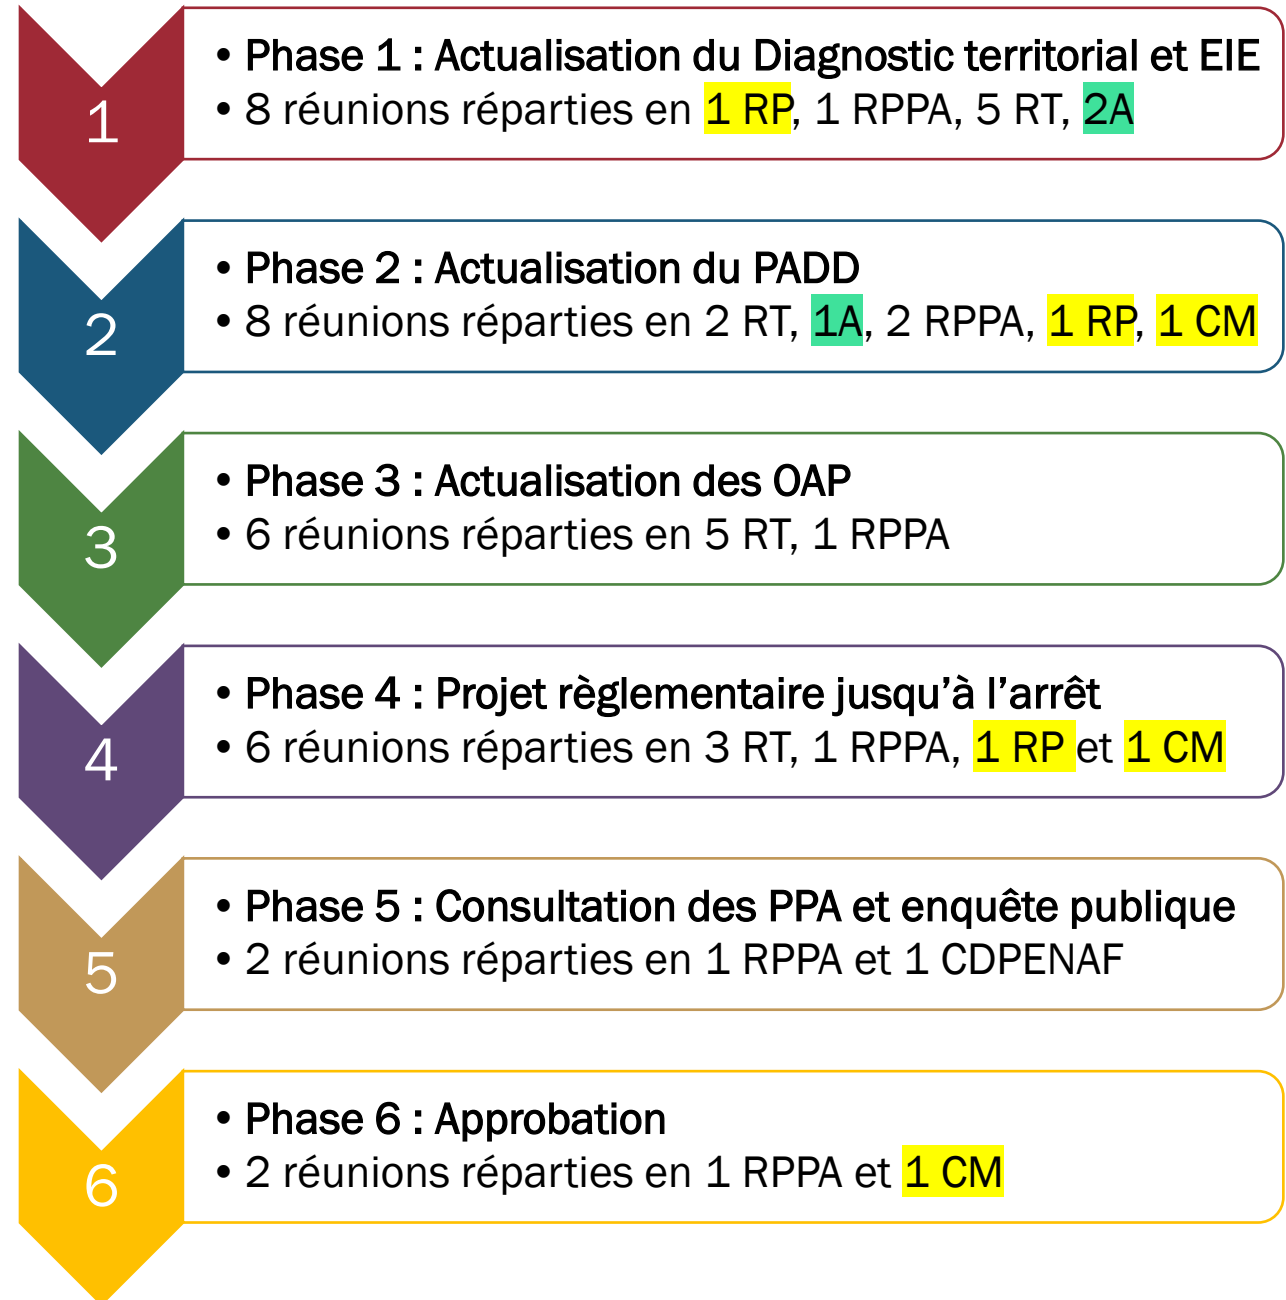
1

• Phase 1 : Actualisation du Diagnostic territorial et EIE
• 8 réunions réparties en 1 RP, 1 RPPA, 5 RT, 2A

2

• Phase 2 : Actualisation du PADD
• 8 réunions réparties en 2 RT, 1A, 2 RPPA, 1 RP, 1 CM

3

• Phase 3 : Actualisation des OAP
• 6 réunions réparties en 5 RT, 1 RPPA

4

• Phase 4 : Projet règlementaire jusqu'à l'arrêt
• 6 réunions réparties en 3 RT, 1 RPPA, 1 RP et 1 CM

5

• Phase 5 : Consultation des PPA et enquête publique
• 2 réunions réparties en 1 RPPA et 1 CDPENAF

6

• Phase 6 : Approbation
• 2 réunions réparties en 1 RPPA et 1 CM